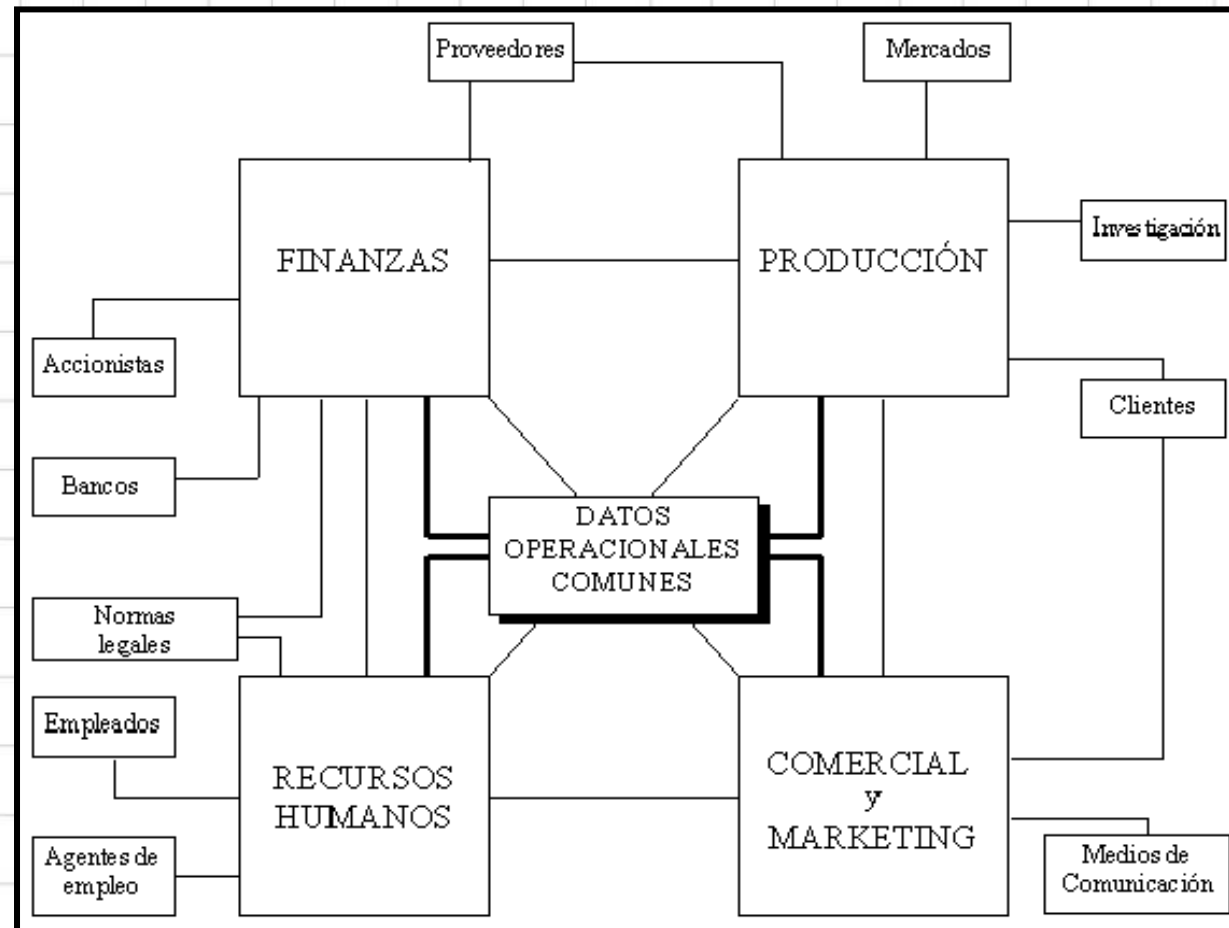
Proveedores

Mercados

FINANZAS

PRODUCCIÓN

Investigación

Accionistas

Clientes

Bancos

DATOS OPERACIONALES COMUNES

Normas legales

Empleados

RECURSOS HUMANOS

COMERCIAL y MARKETING

Agentes de empleo

Medios de Comunicación